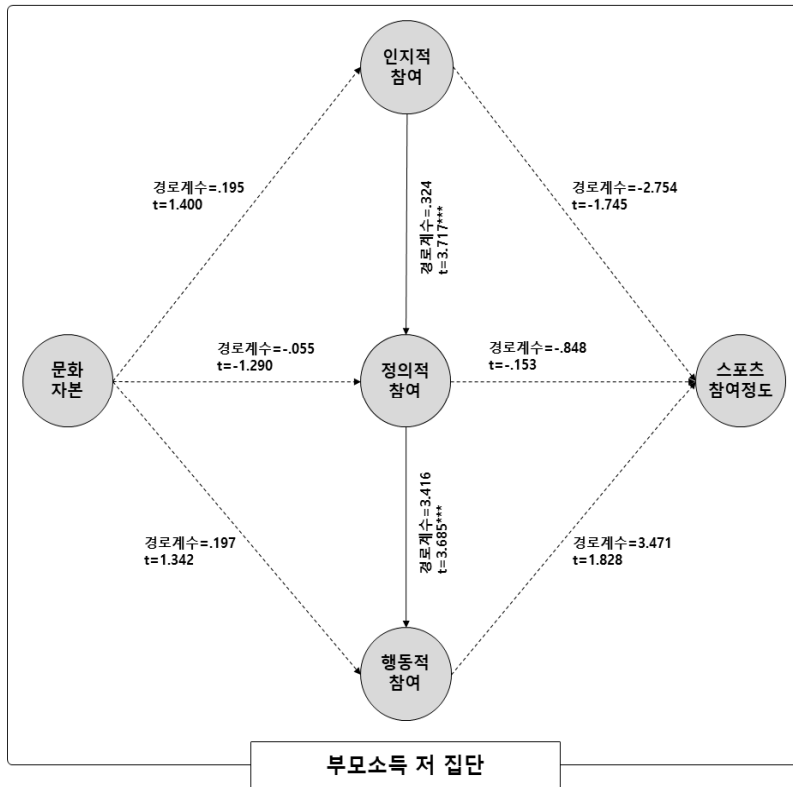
인지적 참여

경로계수=.195
t=1.400

경로계수=.324
t=3.717***

경로계수=-2.754
t=-1.745

문화 자본

경로계수=-.055
t=-1.290

정의적 참여

경로계수=-.848
t=-.153

스포츠 참여정도

경로계수=.197
t=1.342

경로계수=3.416
t=3.685***

경로계수=3.471
t=1.828

행동적 참여

부모소득 저 집단